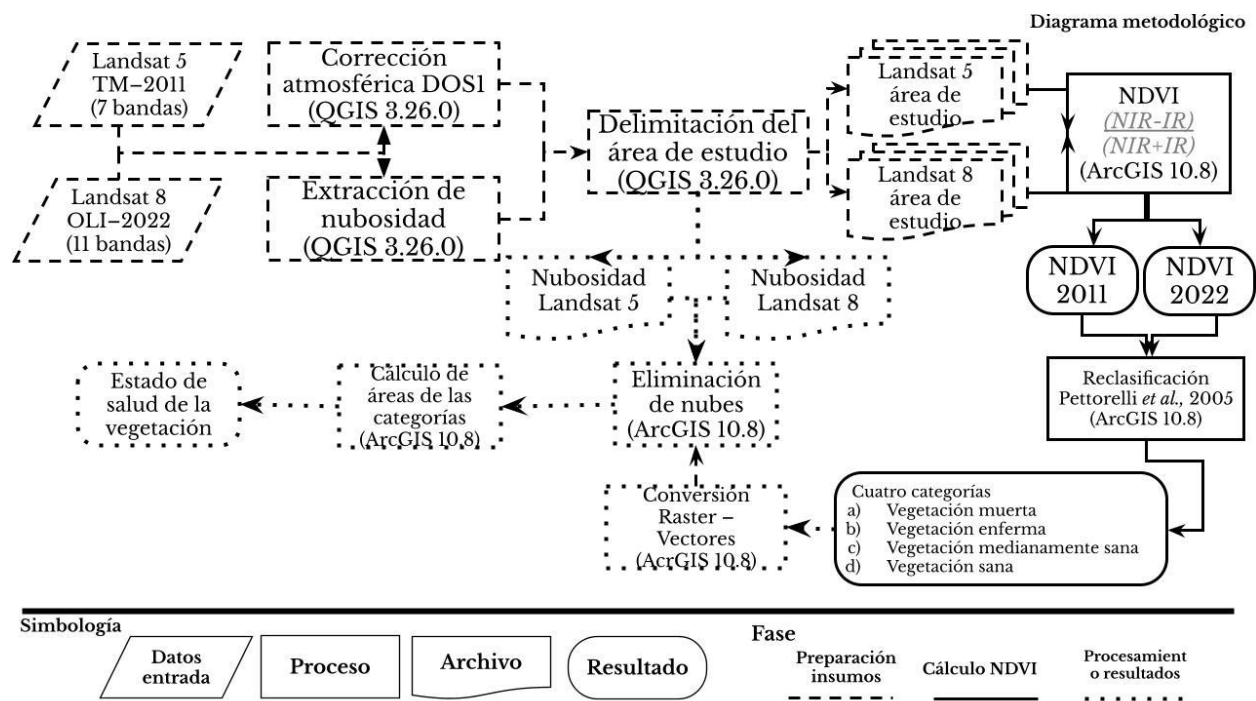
Diagrama metodológico

Landsat 5 TM–2011 (7 bandas)

Landsat 8 OLI–2022 (11 bandas)

Corrección atmosférica DOS1 (QGIS 3.26.0)

Extracción de nubosidad (QGIS 3.26.0)

Delimitación del área de estudio (QGIS 3.26.0)

Landsat 5 área de estudio

Landsat 8 área de estudio

NDVI $\frac{(NIR-IR)}{(NIR+IR)}$ (ArcGIS 10.8)

NDVI 2011

NDVI 2022

Nubosidad Landsat 5

Nubosidad Landsat 8

Reclasificación Pettorelli *et al.*, 2005 (ArcGIS 10.8)

Estado de salud de la vegetación

Cálculo de áreas de las categorías (ArcGIS 10.8)

Eliminación de nubes (ArcGIS 10.8)

Conversión Raster – Vectores (AcrGIS 10.8)

Cuatro categorías
a) Vegetación muerta
b) Vegetación enferma
c) Vegetación medianamente sana
d) Vegetación sana

Simbología

Datos entrada

Proceso

Archivo

Resultado

Fase

Preparación insumos

Cálculo NDVI

Procesamient o resultados